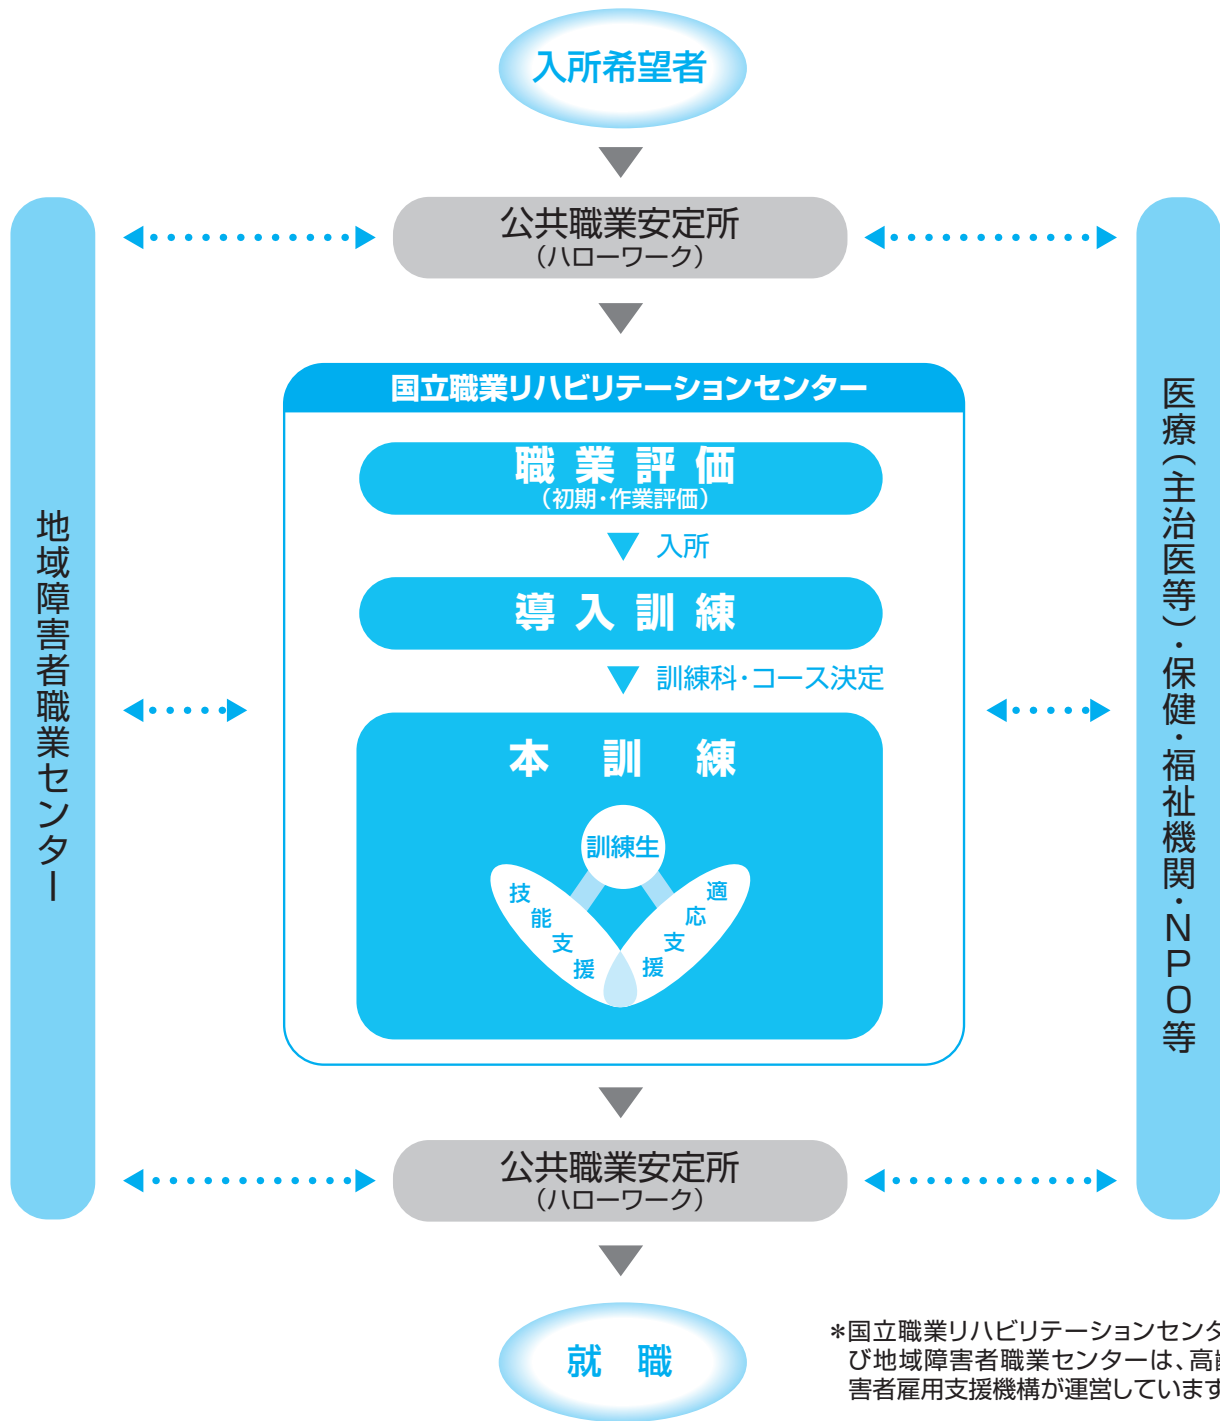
入所希望者

地域障害者職業センター

公共職業安定所
（ハローワーク）

医療（主治医等）・保健・福祉機関・NPO等

国立職業リハビリテーションセンター

職業評価
（初期・作業評価）

入所

導入訓練

訓練科・コース決定

本訓練

訓練生

技能支援

適応支援

公共職業安定所
（ハローワーク）

就職

＊国立職業リハビリテーションセンタ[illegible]
び地域障害者職業センターは、高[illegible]
害者雇用支援機構が運営しています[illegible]